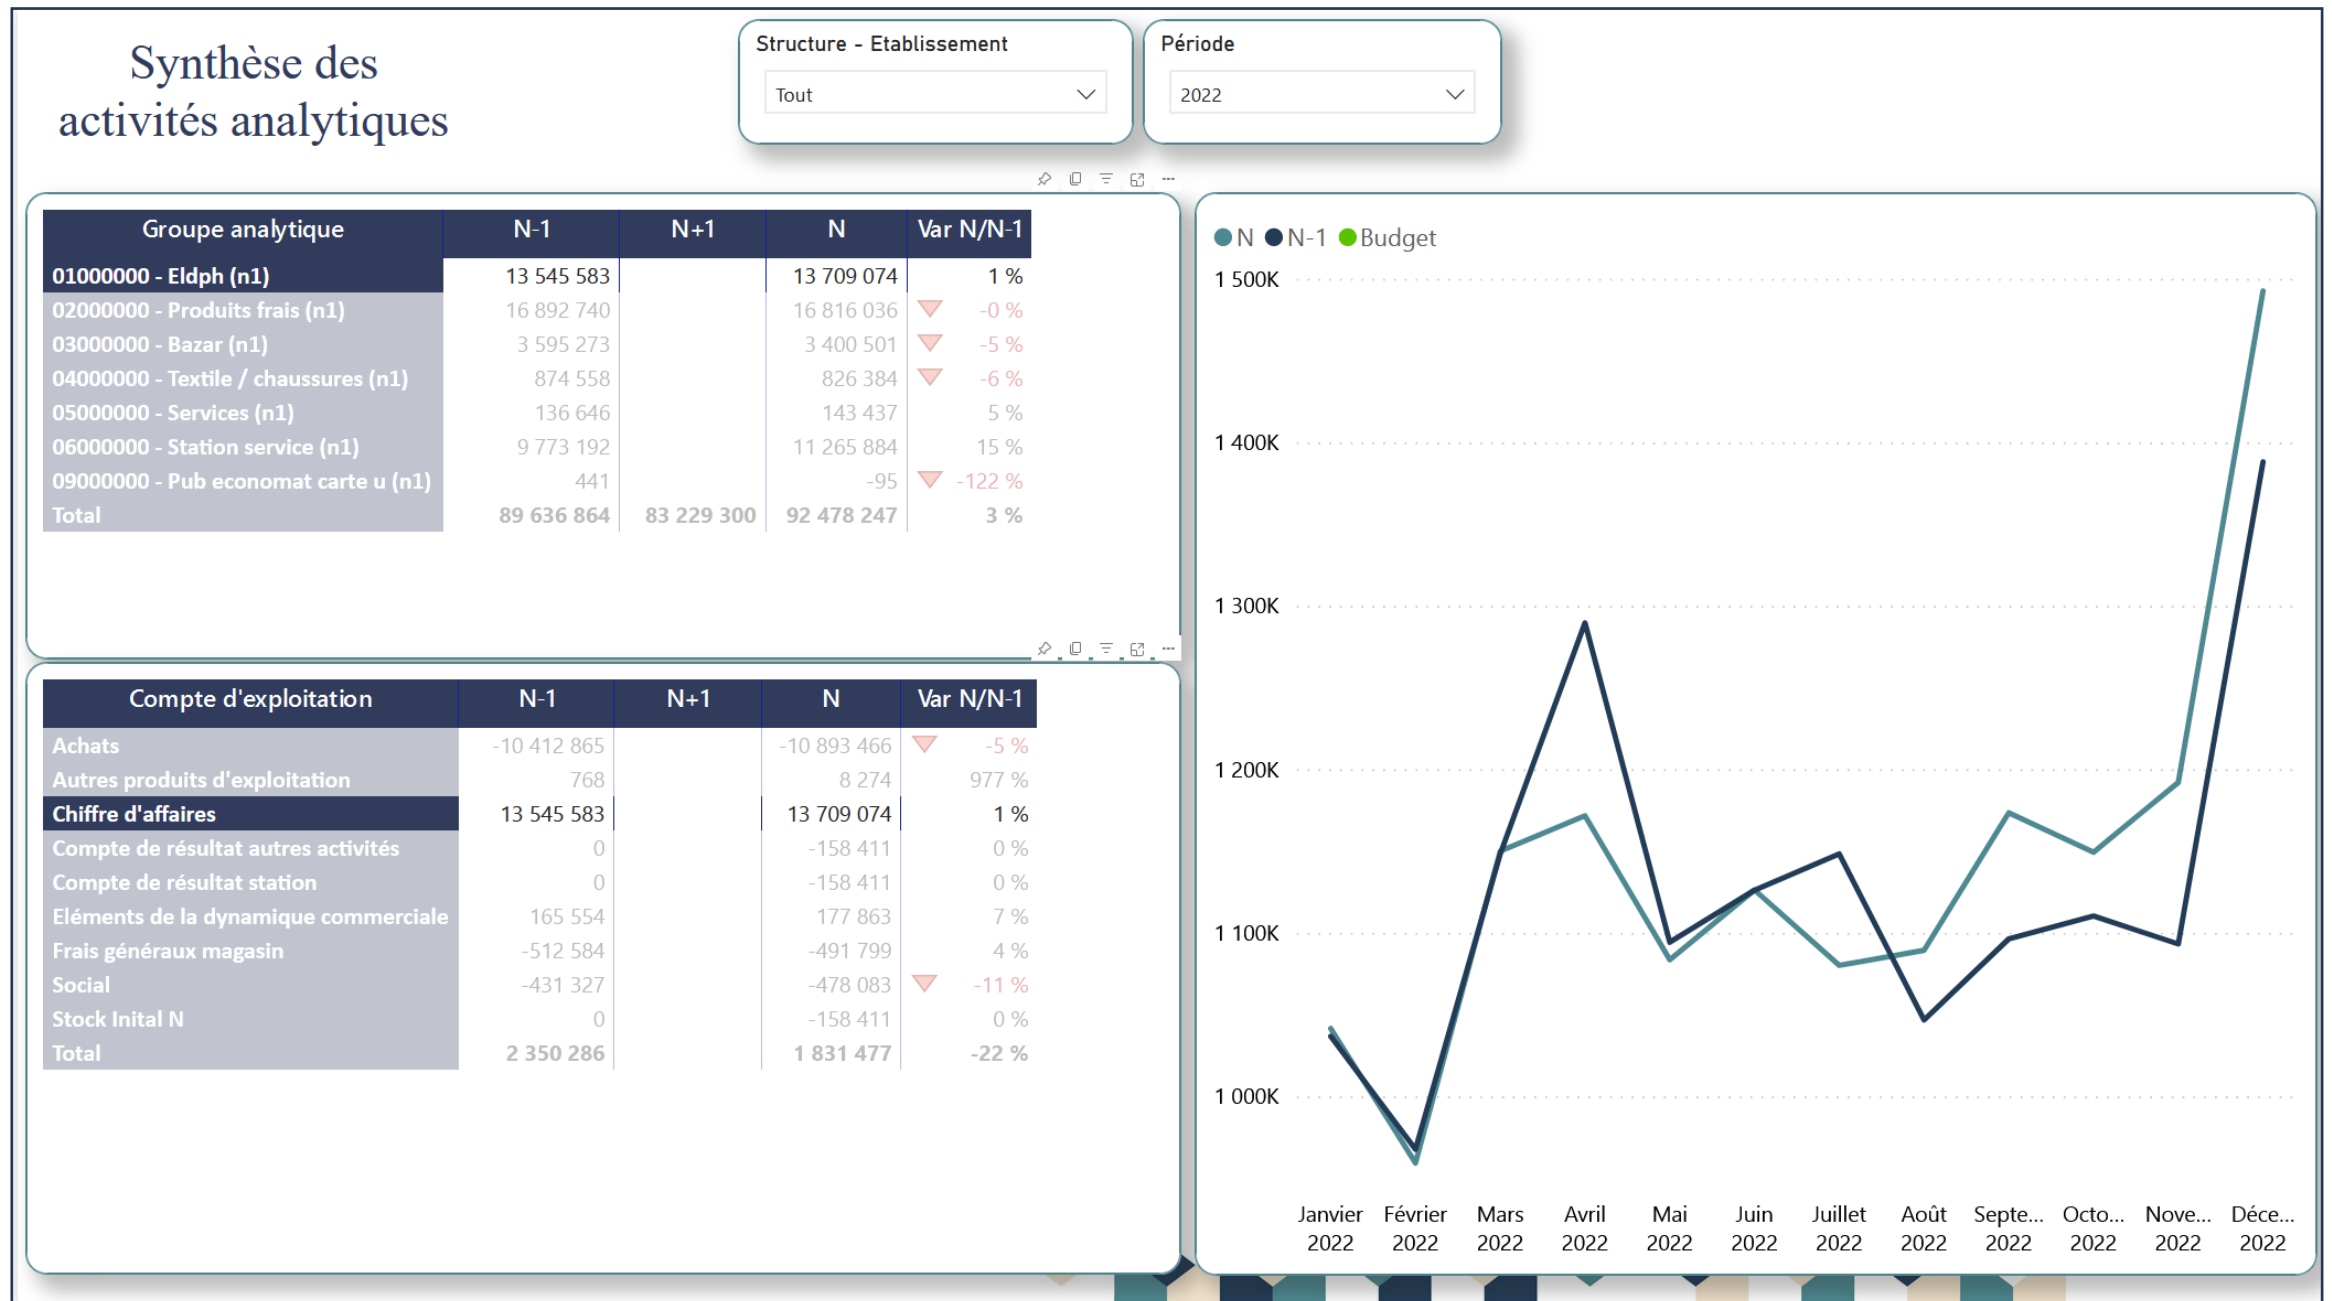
Synthèse des activités analytiques

Structure - Etablissement
Tout

Période
2022

| Groupe analytique | N-1 | N+1 | N | Var N/N-1 |
|---|---|---|---|---|
| 01000000 - Eldph (n1) | 13 545 583 | | 13 709 074 | 1 % |
| 02000000 - Produits frais (n1) | 16 892 740 | | 16 816 036 | -0 % |
| 03000000 - Bazar (n1) | 3 595 273 | | 3 400 501 | -5 % |
| 04000000 - Textile / chaussures (n1) | 874 558 | | 826 384 | -6 % |
| 05000000 - Services (n1) | 136 646 | | 143 437 | 5 % |
| 06000000 - Station service (n1) | 9 773 192 | | 11 265 884 | 15 % |
| 09000000 - Pub economat carte u (n1) | 441 | | -95 | -122 % |
| Total | 89 636 864 | 83 229 300 | 92 478 247 | 3 % |

| Compte d'exploitation | N-1 | N+1 | N | Var N/N-1 |
|---|---|---|---|---|
| Achats | -10 412 865 | | -10 893 466 | -5 % |
| Autres produits d'exploitation | 768 | | 8 274 | 977 % |
| Chiffre d'affaires | 13 545 583 | | 13 709 074 | 1 % |
| Compte de résultat autres activités | 0 | | -158 411 | 0 % |
| Compte de résultat station | 0 | | -158 411 | 0 % |
| Eléments de la dynamique commerciale | 165 554 | | 177 863 | 7 % |
| Frais généraux magasin | -512 584 | | -491 799 | 4 % |
| Social | -431 327 | | -478 083 | -11 % |
| Stock Inital N | 0 | | -158 411 | 0 % |
| Total | 2 350 286 | | 1 831 477 | -22 % |

N N-1 Budget
1 500K
1 400K
1 300K
1 200K
1 100K
1 000K
Janvier 2022 Février 2022 Mars 2022 Avril 2022 Mai 2022 Juin 2022 Juillet 2022 Août 2022 Septe... 2022 Octo... 2022 Nove... 2022 Déce... 2022